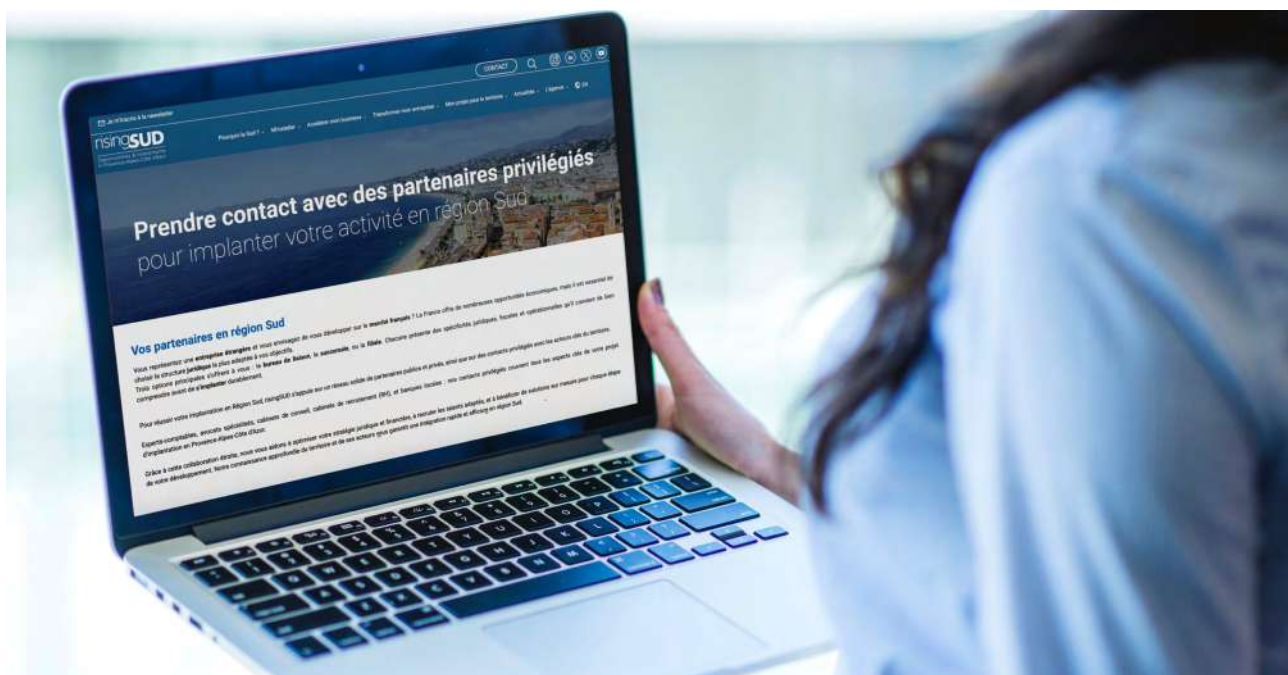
CONTACT

Je m'inscris à la newsletter

risingSUD

Pourquoi le Sud ? · M'installer · Accélérer mon business · Transformer mon entreprise · Mon projet pour le territoire · Actualités · L'agence · EN

Prendre contact avec des partenaires privilégiés
pour implanter votre activité en région Sud

Vos partenaires en région Sud

Vous représentez une entreprise étrangère et vous envisagez de vous développer sur le marché français ? La France offre de nombreuses opportunités économiques, mais il est essentiel de choisir la structure juridique la plus adaptée à vos objectifs. Trois options principales s'offrent à vous : le bureau de liaison, la succursale, ou la filiale. Chacune présente des spécificités juridiques, fiscales et opérationnelles qu'il convient de bien comprendre avant de s'implanter durablement.

Pour réussir votre implantation en Région Sud, risingSUD s'appuie sur un réseau solide de partenaires publics et privés, ainsi que sur des contacts privilégiés avec les acteurs clés du territoire.

Experts-comptables, avocats spécialisés, cabinets de conseil, cabinets de recrutement (RH), et banques locales : ces contacts privilégiés couvrent tous les aspects clés de votre projet d'implantation en Provence-Alpes-Côte d'Azur.

Grâce à cette collaboration étroite, nous vous aidons à optimiser votre stratégie juridique et financière, à recruter les talents adaptés, et à bénéficier de solutions sur mesure pour chaque étape de votre développement. Notre connaissance approfondie du territoire et de ses acteurs vous garantit une intégration rapide et efficace en région Sud.